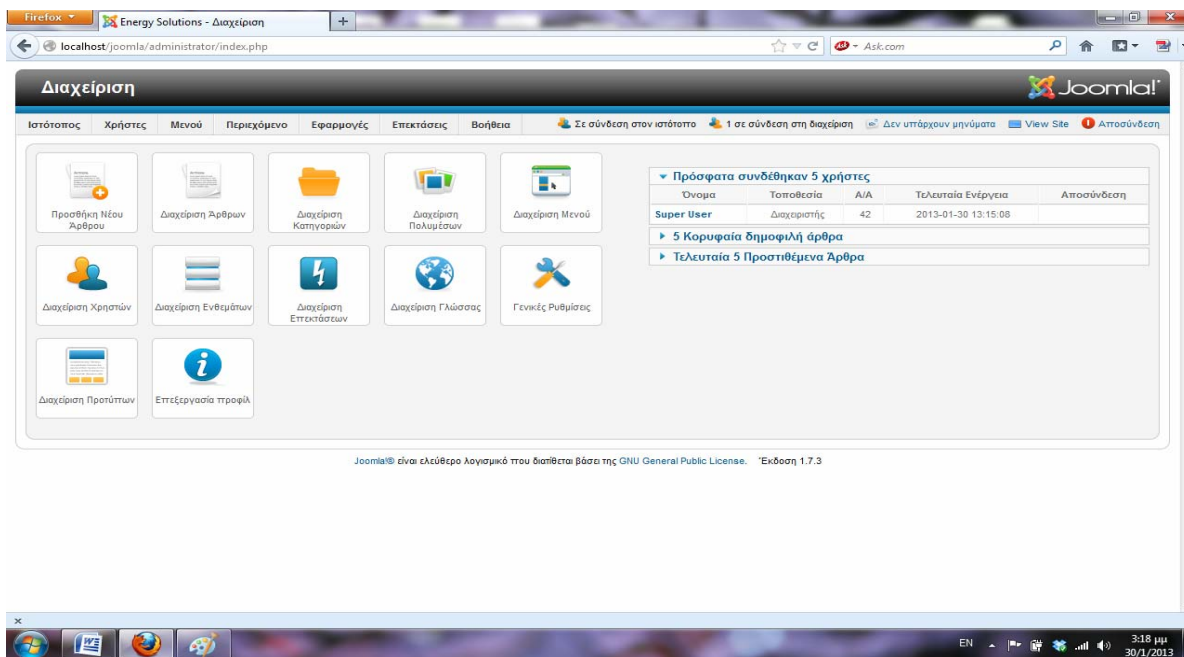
Firefox
Energy Solutions - Διαχείριση
+
localhost/joomla/administrator/index.php
Ask.com

Διαχείριση
Joomla!

Ιστότοπος Χρήστες Μενού Περιεχόμενο Εφαρμογές Επεκτάσεις Βοήθεια
Σε σύνδεση στον ιστότοπο 1 σε σύνδεση στη διαχείριση Δεν υπάρχουν μηνύματα View Site Αποσύνδεση

Προσθήκη Νέου Άρθρου
Διαχείριση Άρθρων
Διαχείριση Κατηγοριών
Διαχείριση Πολυμέσων
Διαχείριση Μενού
Διαχείριση Χρηστών
Διαχείριση Ενθεμάτων
Διαχείριση Επεκτάσεων
Διαχείριση Γλώσσας
Γενικές Ρυθμίσεις
Διαχείριση Προτύπων
Επεξεργασία προφίλ

Πρόσφατα συνδέθηκαν 5 χρήστες

| Όνομα | Τοποθεσία | Α/Α | Τελευταία Ενέργεια | Αποσύνδεση |
|---|---|---|---|---|
| Super User | Διαχειριστής | 42 | 2013-01-30 13:15:08 | |

5 Κορυφαία δημοφιλή άρθρα
Τελευταία 5 Προστιθέμενα Άρθρα

Joomla!® είναι ελεύθερο λογισμικό που διατίθεται βάσει της GNU General Public License. Έκδοση 1.7.3

×
EN
3:18 μμ
30/1/2013